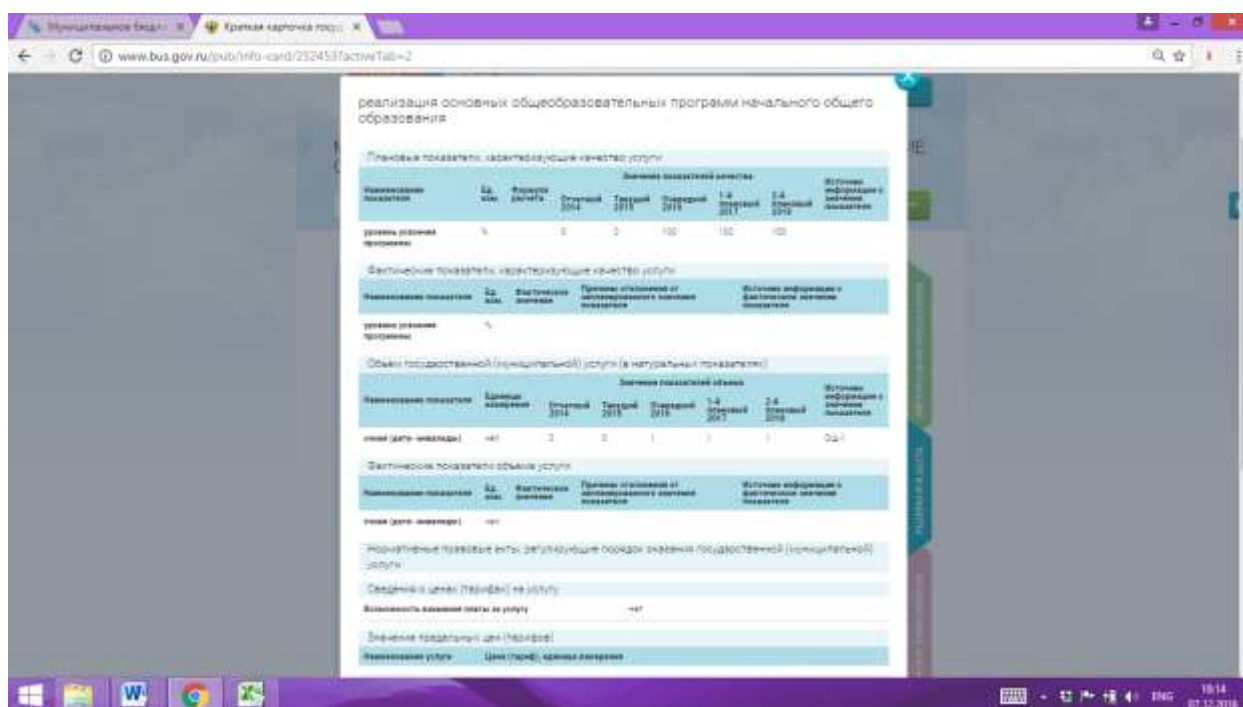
Муниципальное бюдж... × | Краткая карточка госу... ×

www.bus.gov.ru/pub/info-card/252453?activeTab=2

реализация основных общеобразовательных программ начального общего образования

Плановые показатели, характеризующие качество услуги

| Наименование показателя | Ед. изм. | Формула расчета | Отчетный 2014 | Текущий 2015 | Очередной 2016 | 1-й плановый 2017 | 2-й плановый 2018 | Источник информации о значении показателя |
|---|---|---|---|---|---|---|---|---|
| уровень усвоения программы | % | | 0 | 0 | 100 | 100 | 100 | |

Фактические показатели, характеризующие качество услуги

| Наименование показателя | Ед. изм. | Фактическое значение | Причины отклонения от запланированного значения показателя | Источник информации о фактическом значении показателя |
|---|---|---|---|---|
| уровень усвоения программы | % | | | |

Объем государственной (муниципальной) услуги (в натуральных показателях)

| Наименование показателя | Единица измерения | Отчетный 2014 | Текущий 2015 | Очередной 2016 | 1-й плановый 2017 | 2-й плановый 2018 | Источник информации о значении показателя |
|---|---|---|---|---|---|---|---|
| очная (дети- инвалиды) | чел | 0 | 0 | 1 | 1 | 1 | ОШ-1 |

Фактические показатели объема услуги

| Наименование показателя | Ед. изм. | Фактическое значение | Причины отклонения от запланированного значения показателя | Источник информации о фактическом значении показателя |
|---|---|---|---|---|
| очная (дети- инвалиды) | чел | | | |

Нормативные правовые акты, регулирующие порядок оказания государственной (муниципальной) услуги

Сведения о ценах (тарифах) на услугу

Возможность взимания платы за услугу | нет

Значения предельных цен (тарифов)

| Наименование услуги | Цена (тариф), единица измерения |
|---|---|

ENG 19:14 07.12.2016